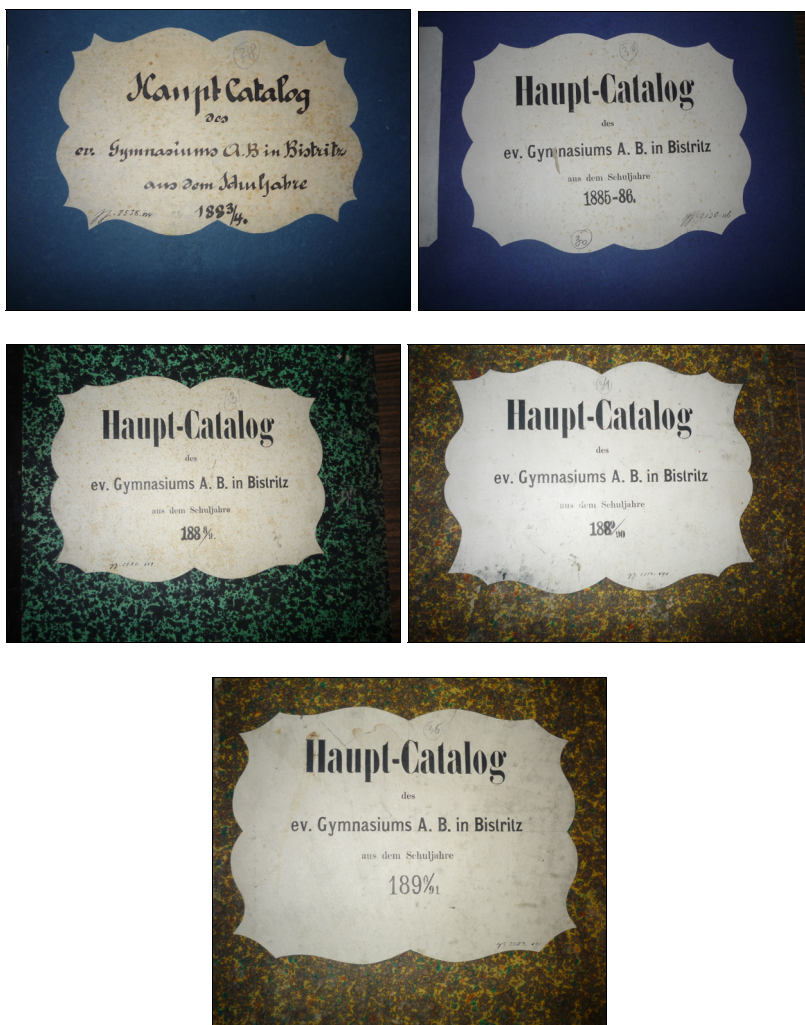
Haupt Catalog
des
ev. Gymnasiums A.B in Bistritz
aus dem Schuljahre
$1883/4$.

Haupt-Catalog
des
ev. Gymnasiums A. B. in Bistritz
aus dem Schuljahre
1885-86.

Haupt-Catalog
des
ev. Gymnasiums A. B. in Bistritz
aus dem Schuljahre
188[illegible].

Haupt-Catalog
des
ev. Gymnasiums A. B. in Bistritz
aus dem Schuljahre
$188\frac{9}{90}$

Haupt-Catalog
des
ev. Gymnasiums A. B. in Bistritz
aus dem Schuljahre
$189\frac{0}{91}$